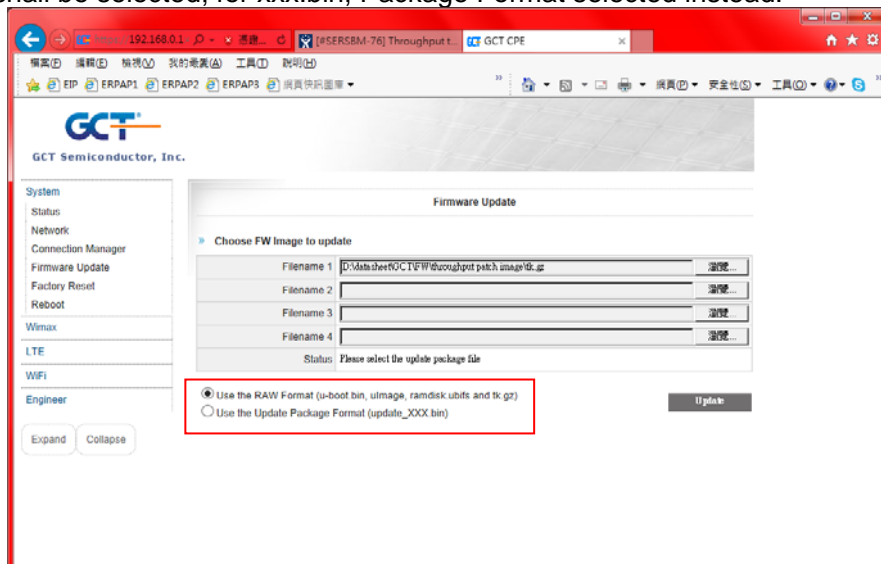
shall be selected, for xxx.bin, Package Format selected instead.

192.168.0.1 [#SERSBM-76] Throughput t... GCT CPE

檔案(F) 編輯(E) 檢視(V) 我的最愛(A) 工具(T) 說明(H)

EIP ERPAP1 ERPAP2 ERPAP3 網頁快訊圖庫

網頁(P) 安全性(S) 工具(O)

GCT

GCT Semiconductor, Inc.

System
Status
Network
Connection Manager
Firmware Update
Factory Reset
Reboot
Wimax
LTE
WiFi
Engineer

Expand Collapse

Firmware Update

» Choose FW Image to update

| | | |
|---|---|---|
| Filename 1 | D:\datasheet\GCT\FW\throughput patch image\tk.gz | 瀏覽... |
| Filename 2 | | 瀏覽... |
| Filename 3 | | 瀏覽... |
| Filename 4 | | 瀏覽... |
| Status | Please select the update package file | |

Use the RAW Format (u-boot.bin, uImage, ramdisk.ubifs and tk.gz)
Use the Update Package Format (update_XXX.bin)

Update